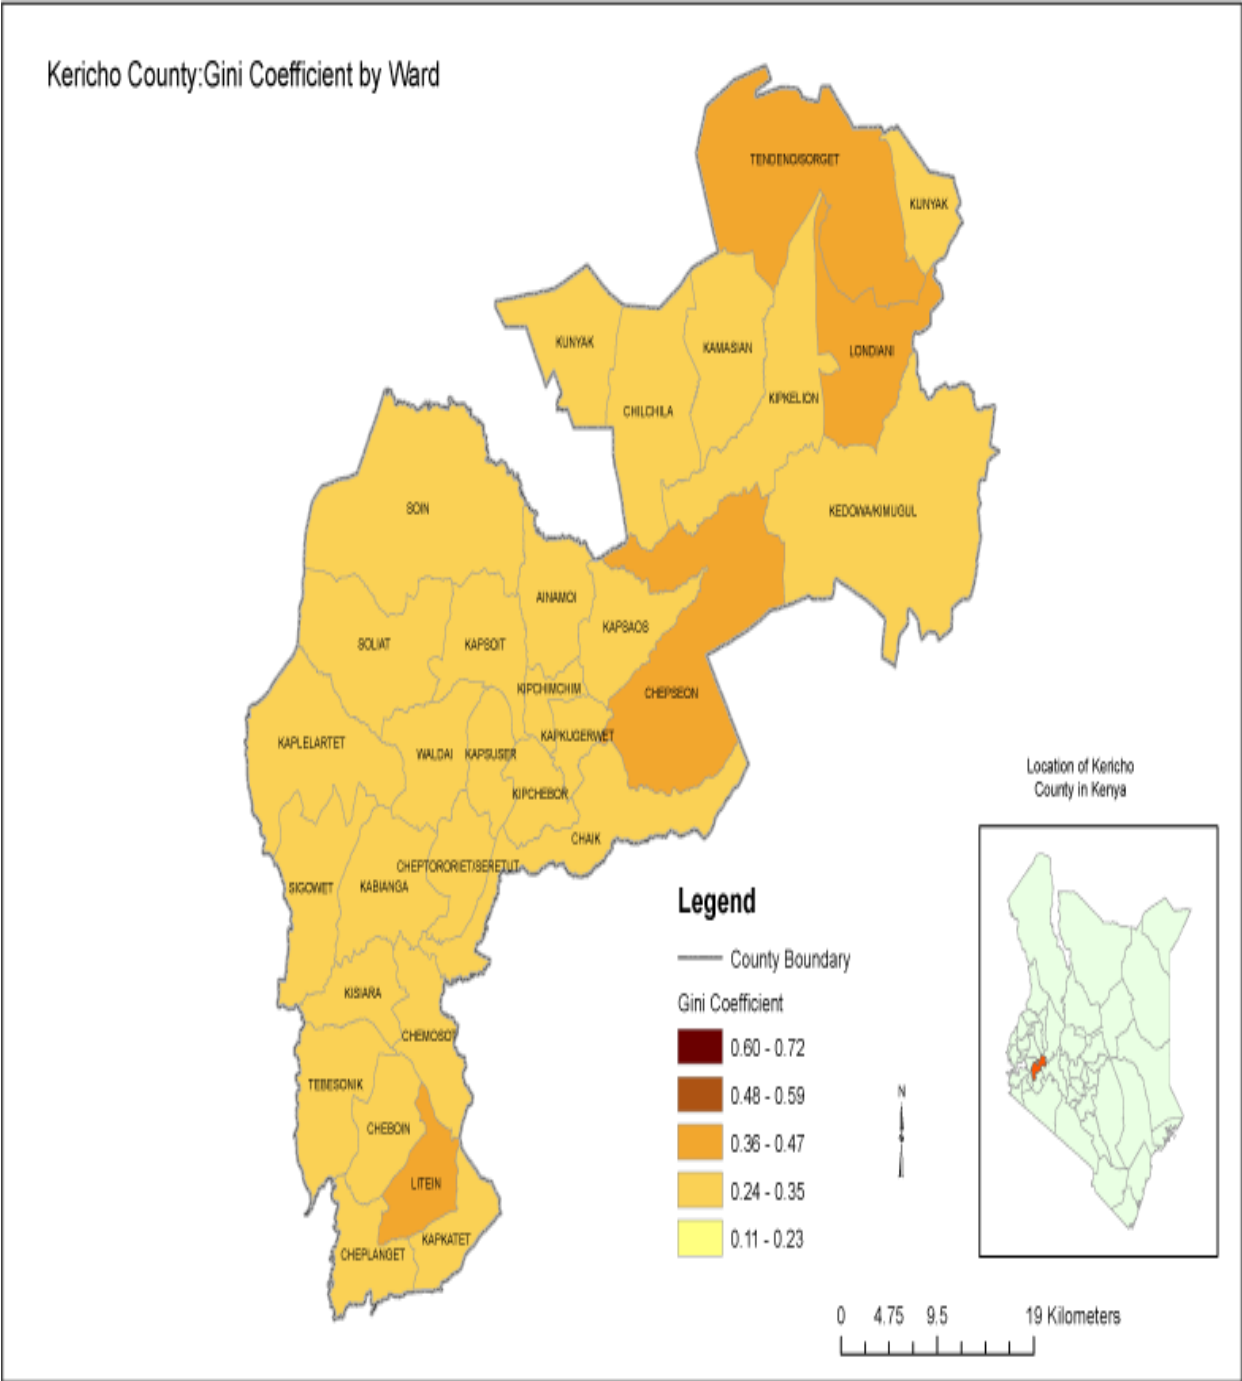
Kericho County:Gini Coefficient by Ward

TENDENO/SORGET
KUNYAK
KUNYAK
KAMASIAN
LONDIANI
CHILCHILA
KIPKELION
KEDOWA/KIMUGUL
SOIN
AINAMOI
KAPSAOS
SOLIAT
KAPSOIT
KIPCHIMCHIM
CHEPSEON
KAPLELARTET
WALDAI
KAPSUSER
KAPKUGERWET
KIPCHEBOR
CHAIK
CHEPTORORIET/SERETUT
SIGOWET
KABIANGA
KISIARA
CHEMOSOT
TEBESONIK
CHEBOIN
LITEIN
KAPKATET
CHEPLANGET

Location of Kericho County in Kenya

Legend
County Boundary
Gini Coefficient
0.60 - 0.72
0.48 - 0.59
0.36 - 0.47
0.24 - 0.35
0.11 - 0.23

N

0 4.75 9.5 19 Kilometers